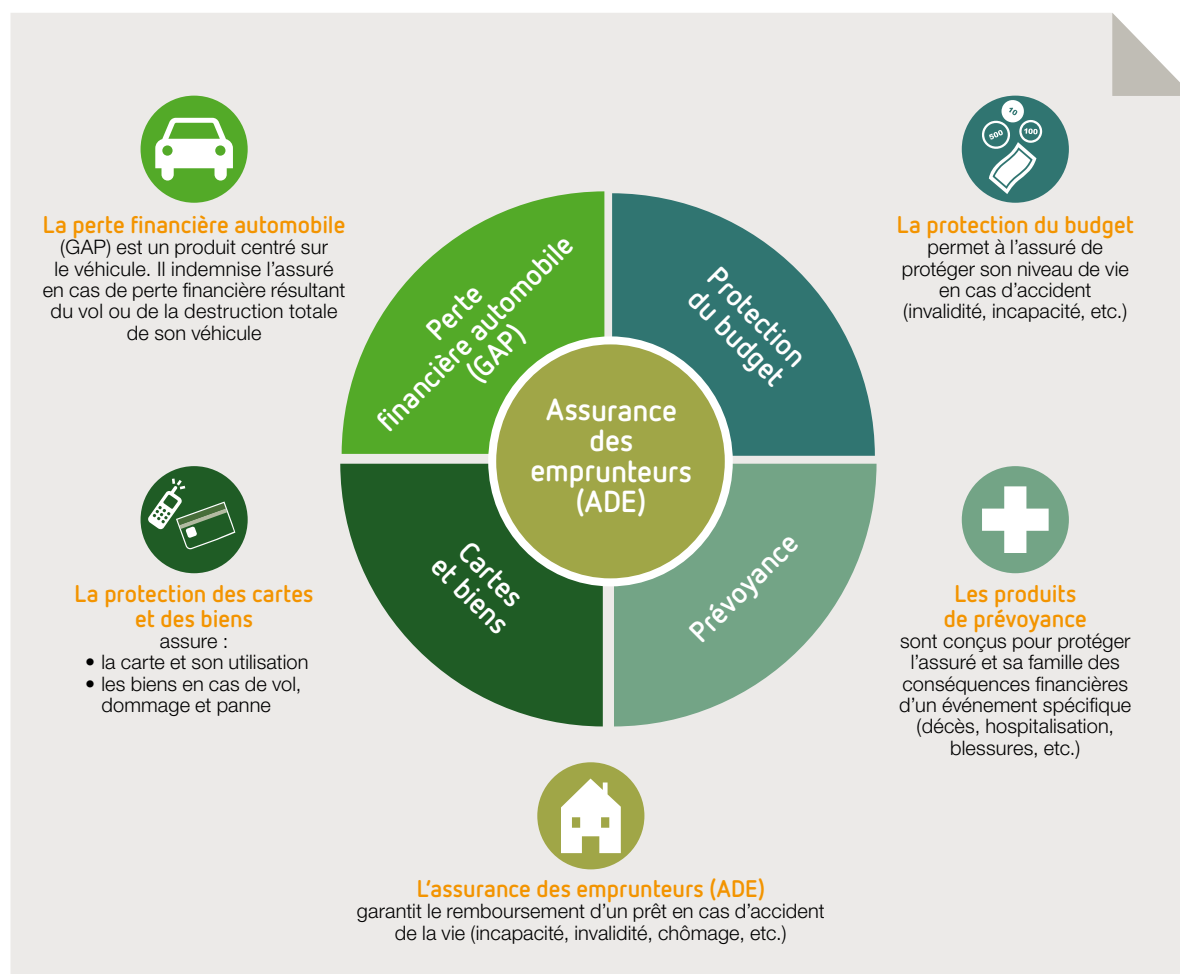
La perte financière automobile (GAP) est un produit centré sur le véhicule. Il indemnise l'assuré en cas de perte financière résultant du vol ou de la destruction totale de son véhicule

10
500
100

La protection du budget permet à l'assuré de protéger son niveau de vie en cas d'accident (invalidité, incapacité, etc.)

Perte financière automobile (GAP)

Protection du budget

Assurance des emprunteurs (ADE)

Cartes et biens

Prévoyance

La protection des cartes et des biens assure :
• la carte et son utilisation
• les biens en cas de vol, dommage et panne

Les produits de prévoyance sont conçus pour protéger l'assuré et sa famille des conséquences financières d'un événement spécifique (décès, hospitalisation, blessures, etc.)

L'assurance des emprunteurs (ADE) garantit le remboursement d'un prêt en cas d'accident de la vie (incapacité, invalidité, chômage, etc.)